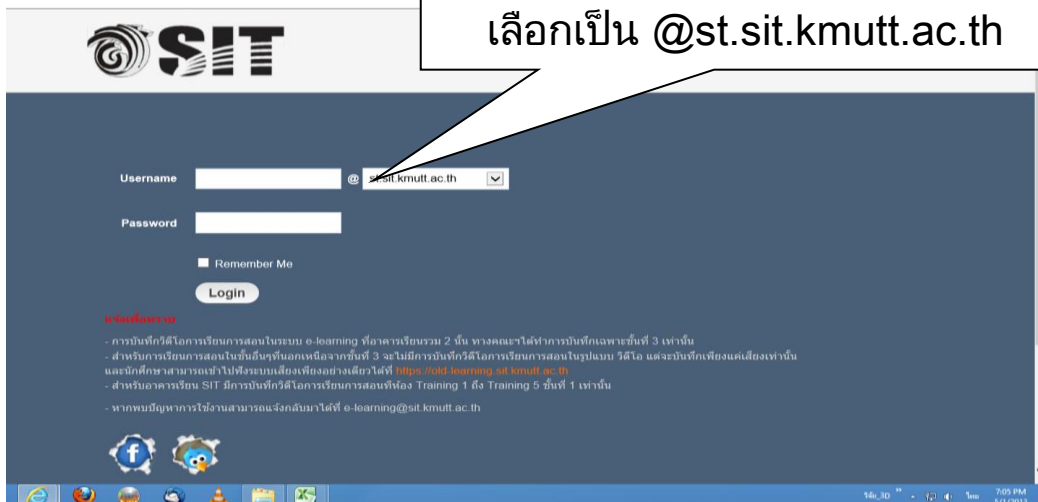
SIT

เลือกเป็น @st.sit.kmutt.ac.th

Username @ st.sit.kmutt.ac.th

Password

Remember Me

Login

แจ้งเพื่อทราบ

- การบันทึกวิดีโอการเรียนการสอนในระบบ e-learning ที่อาคารเรียนรวม 2 นั้น ทางคณะฯได้ทำการบันทึกเฉพาะชั้นที่ 3 เท่านั้น
- สำหรับการเรียนการสอนในชั้นอื่นๆที่นอกเหนือจากชั้นที่ 3 จะไม่มีการบันทึกวิดีโอการเรียนการสอนในรูปแบบ วิดีโอ แต่จะบันทึกเพียงแค่เสียงเท่านั้น และนักศึกษาสามารถเข้าไปฟังระบบเสียงเพียงอย่างเดียวได้ที่ https://old-learning.sit.kmutt.ac.th
- สำหรับอาคารเรียน SIT มีการบันทึกวิดีโอการเรียนการสอนที่ห้อง Training 1 ถึง Training 5 ชั้นที่ 1 เท่านั้น

- หากพบปัญหาการใช้งานสามารถแจ้งกลับมาได้ที่ e-learning@sit.kmutt.ac.th

7:05 PM